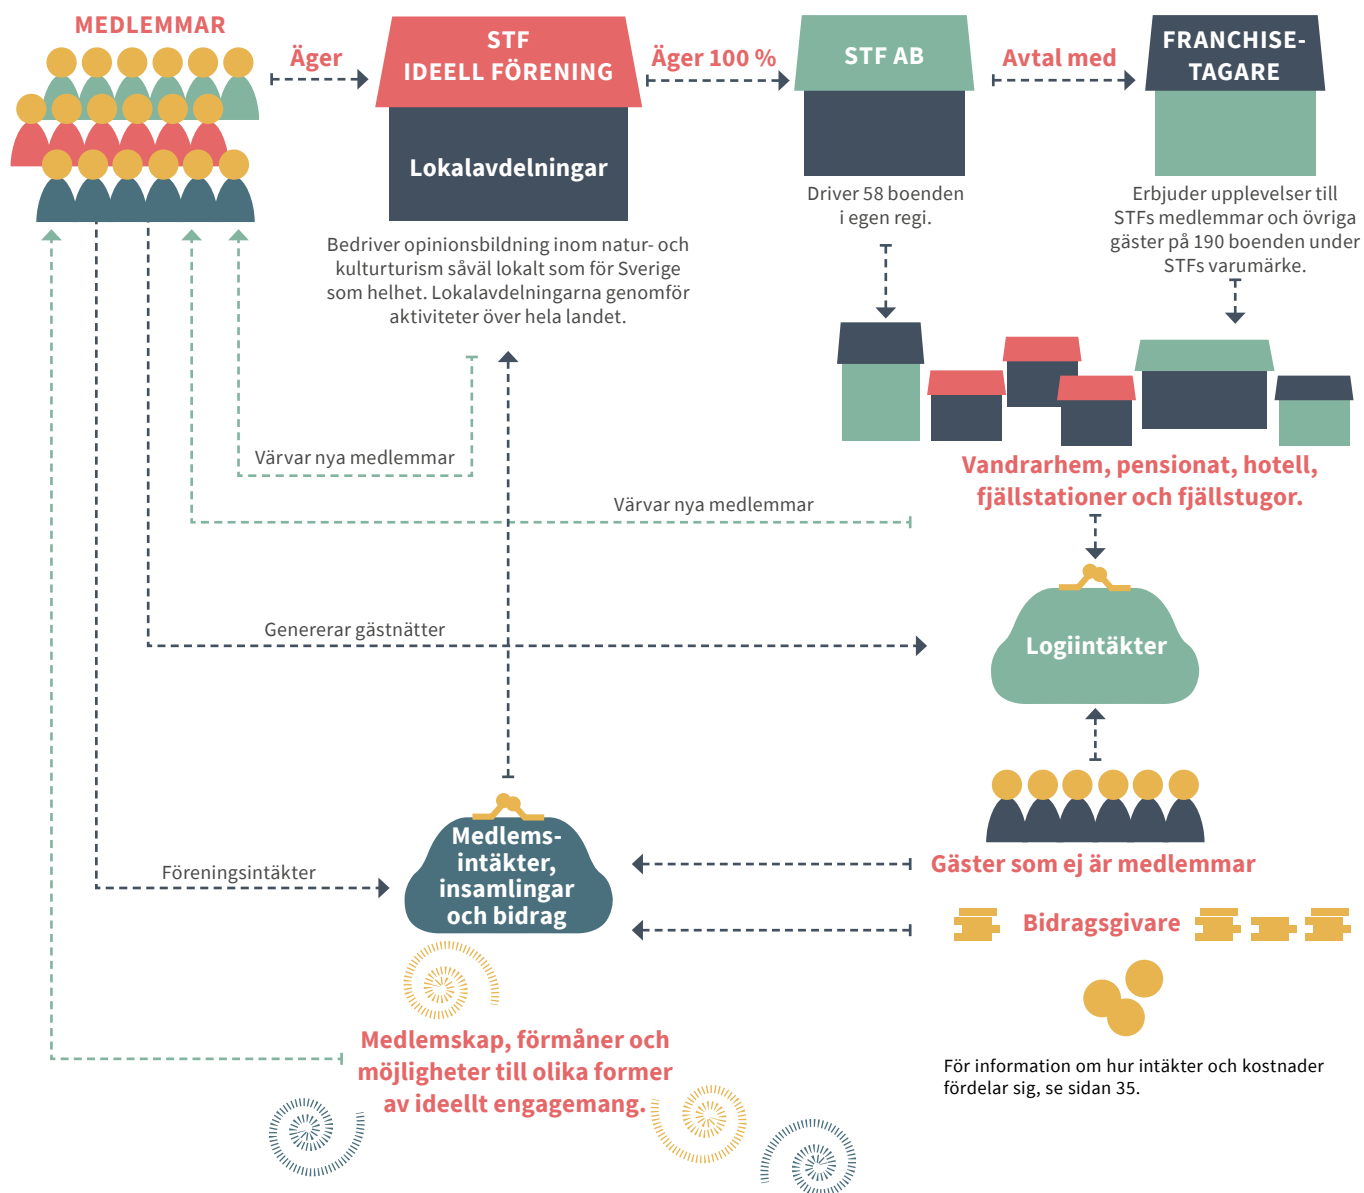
MEDLEMMAR

Äger

STF
IDEELL FÖRENING

Lokalavdelningar

Bedriver opinionsbildning inom natur- och kulturturism såväl lokalt som för Sverige som helhet. Lokalavdelningarna genomför aktiviteter över hela landet.

Äger 100 %

STF AB

Driver 58 boenden i egen regi.

Avtal med

FRANCHISE-TAGARE

Erbjuder upplevelser till STFs medlemmar och övriga gäster på 190 boenden under STFs varumärke.

Vandrarhem, pensionat, hotell, fjällstationer och fjällstugor.

Värvar nya medlemmar

Värvar nya medlemmar

Genererar gästnätter

Logiintäkter

Föreningsintäkter

Medlems-intäkter, insamlingar och bidrag

Gäster som ej är medlemmar

Bidragsgivare

Medlemskap, förmåner och möjligheter till olika former av ideellt engagemang.

För information om hur intäkter och kostnader fördelar sig, se sidan 35.